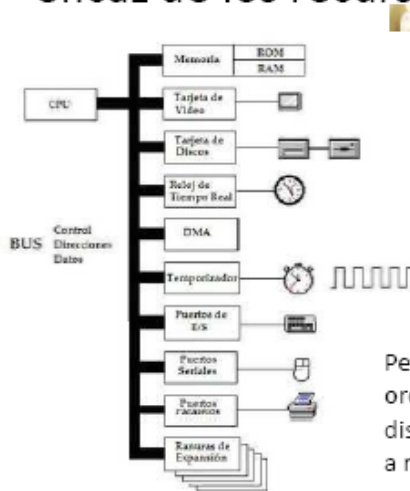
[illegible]caz de los recur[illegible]

Memoria
ROM
RAM
CPU
Tarjeta de Video
Tarjeta de Discos
Reloj de Tiempo Real
DMA
BUS
Control
Direcciones
Datos
Temporizador
Puertos de E/S
Puertos Seriales
Puertos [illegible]
Ranuras de Expansión

Pe
or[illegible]
dis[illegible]
a r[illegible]